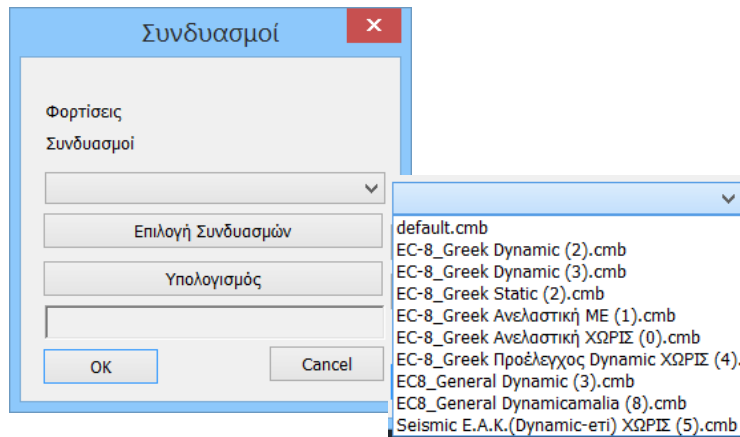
Συνδυασμοί

Φορτίσεις
Συνδυασμοί

Επιλογή Συνδυασμών

Υπολογισμός

OK
Cancel

default.cmb
EC-8_Greek Dynamic (2).cmb
EC-8_Greek Dynamic (3).cmb
EC-8_Greek Static (2).cmb
EC-8_Greek Ανελαστική ΜΕ (1).cmb
EC-8_Greek Ανελαστική ΧΩΡΙΣ (0).cmb
EC-8_Greek Προέλεγχος Dynamic ΧΩΡΙΣ (4).
EC8_General Dynamic (3).cmb
EC8_General Dynamicamalia (8).cmb
Seismic E.A.K.(Dynamic-ετι) ΧΩΡΙΣ (5).cmb